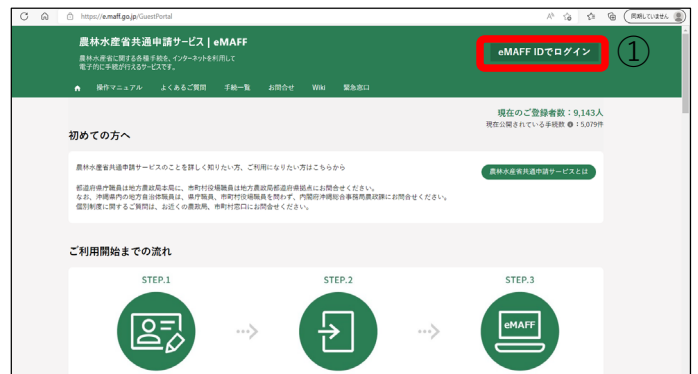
https://e.maff.go.jp/GuestPortal

同期していません

農林水産省共通申請サービス | eMAFF
農林水産省に関する各種手続を、インターネットを利用して電子的に手続が行えるサービスです。

eMAFF IDでログイン

①

操作マニュアル　よくあるご質問　手続一覧　お問合せ　Wiki　緊急窓口

現在のご登録者数：9,143人
現在公開されている手続数 ：5,079件

初めての方へ

農林水産省共通申請サービスのことを詳しく知りたい方、ご利用になりたい方はこちらから

農林水産省共通申請サービスとは

都道府県庁職員は地方農政局本局に、市町村役場職員は地方農政局都道府県拠点にお問合せください。
なお、沖縄県内の地方自治体職員は、県庁職員、市町村役場職員を問わず、内閣府沖縄総合事務局農政課にお問合せください。
個別制度に関するご質問は、お近くの農政局、市町村窓口にお問合せください。

ご利用開始までの流れ

STEP.1

STEP.2

STEP.3

eMAFF